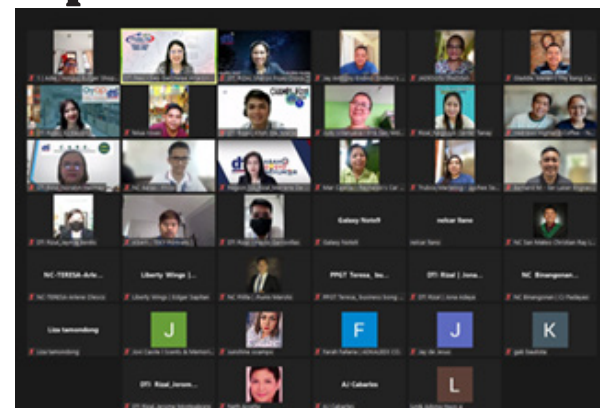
Galaxy Note9

nelcar llano

NC-TERESA-Arle...

Liberty Wings |...

PPGT Teresa, Bu...

DTI Rizal | Jona...

NC Binangonan...

Lisa tamondong

J

F

J

K

DTI Rizal Jerom...

AJ Cabarles

L

Galaxy Note9

nelcar llano

NC-TERESA-Arlene Olecio

Liberty Wings | Edgar Daplan

PPGT Teresa, Business Estong...

DTI Rizal | Jona Adaya

NC Binangonan | CJ Padayao

Lisa tamondong

Jay de Jesus

gab Dautista

AJ Cabarles